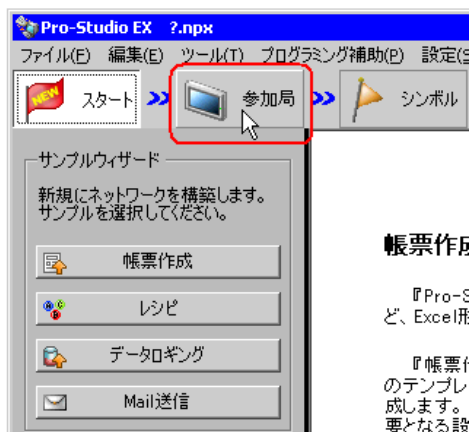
Pro-Studio EX ?.npx

ファイル(F) 編集(E) ツール(T) プログラミング補助(P) 設定(S

NEW スタート >> 参加局 >> シンボル

サンプルウィザード

新規にネットワークを構築します。サンプルを選択してください。

帳票作成

レシピ

データロギング

Mail送信

帳票作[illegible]

『Pro-S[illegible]
ど、Excel形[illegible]

『帳票作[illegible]
のテンプレ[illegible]
成します。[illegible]
要となる設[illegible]